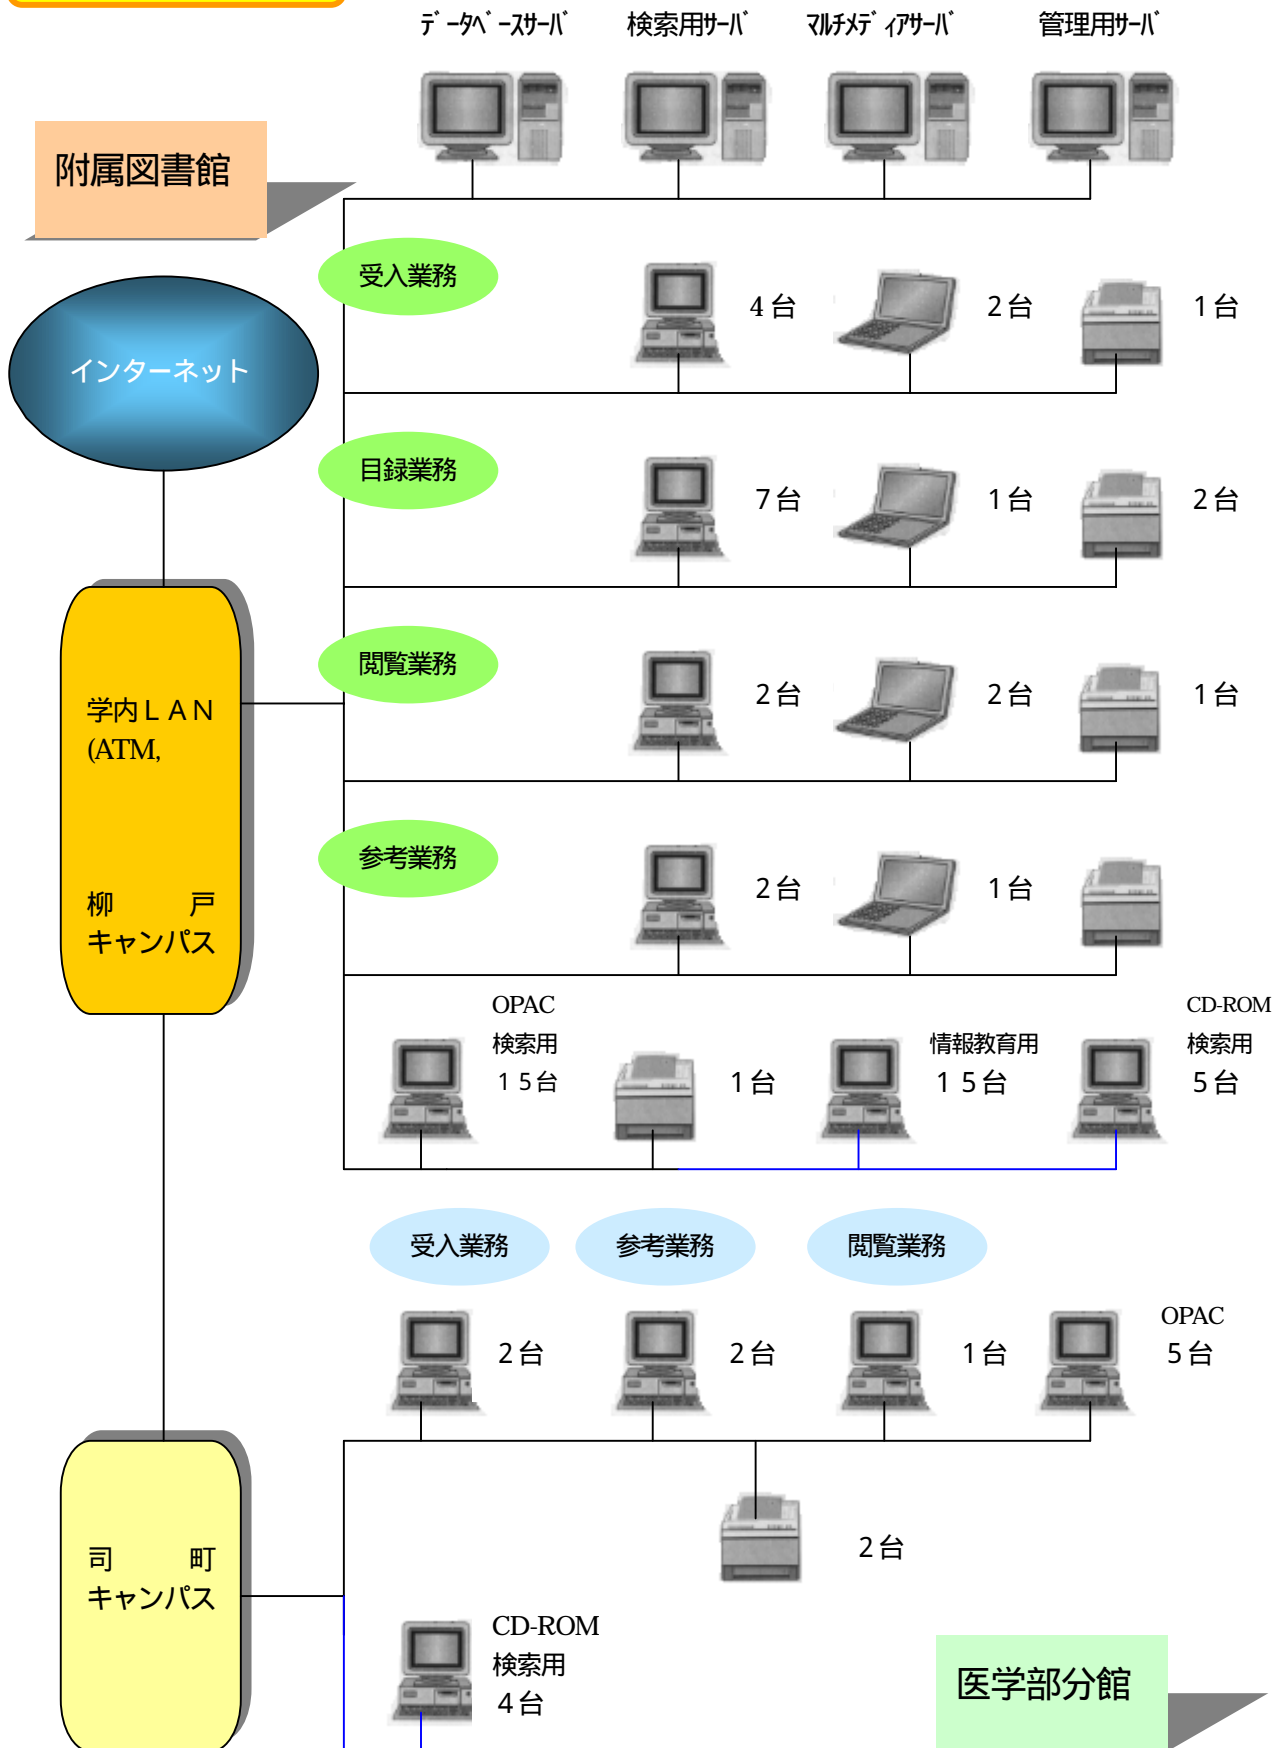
ﾃﾞｰﾀﾍﾞｰｽｻｰﾊﾞ　検索用ｻｰﾊﾞ　ﾏﾙﾁﾒﾃﾞｨｱｻｰﾊﾞ　管理用ｻｰﾊﾞ

附属図書館

インターネット

受入業務
4台　2台　1台

目録業務
7台　1台　2台

閲覧業務
2台　2台　1台

参考業務
2台　1台

学内ＬＡＮ
(ATM,

柳　戸
キャンパス

OPAC
検索用
１５台
1台
情報教育用
１５台
CD-ROM
検索用
５台

受入業務　参考業務　閲覧業務
2台　2台　1台
OPAC
5台

2台

司　町
キャンパス

CD-ROM
検索用
４台

医学部分館